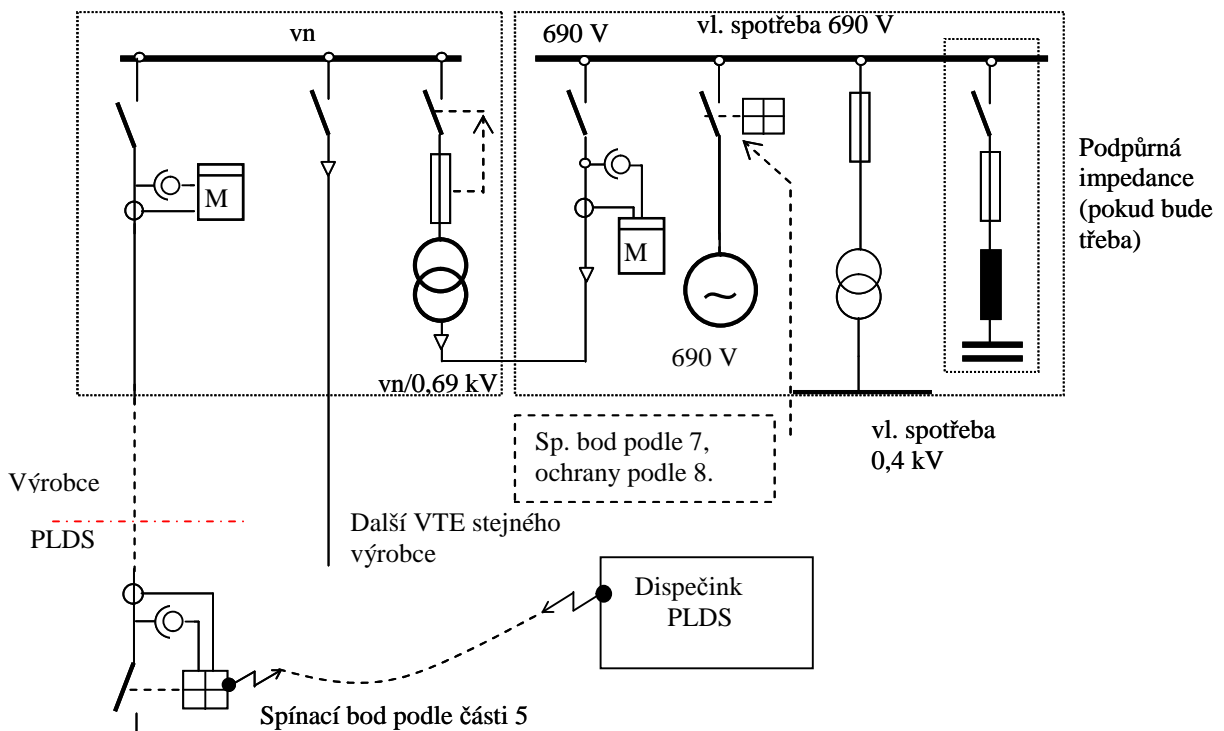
vn

690 V

vl. spotřeba 690 V

M

M

Podpůrná impedance (pokud bude třeba)

690 V

vn/0,69 kV

Sp. bod podle 7, ochrany podle 8.

vl. spotřeba 0,4 kV

Výrobce

PLDS

Další VTE stejného výrobce

Dispečink PLDS

Spínací bod podle části 5